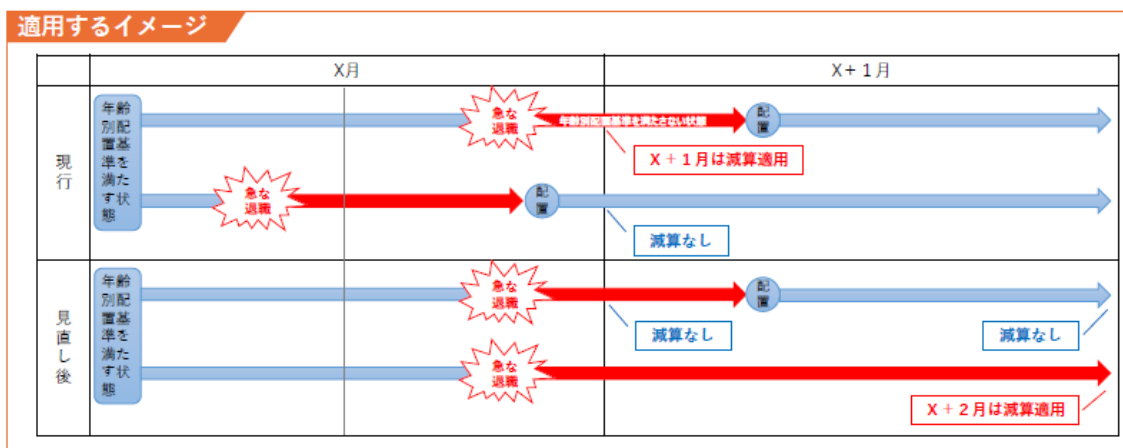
適用するイメージ

| | X月 | X＋１月 |
|---|---|---|
| 現行 | 年齢別配置基準を満たす状態　急な退職　年齢別配置基準を満たさない状態　配置　急な退職　配置 | X＋１月は減算適用　減算なし |
| 見直し後 | 年齢別配置基準を満たす状態　急な退職　配置　急な退職 | 減算なし　減算なし　X＋２月は減算適用 |